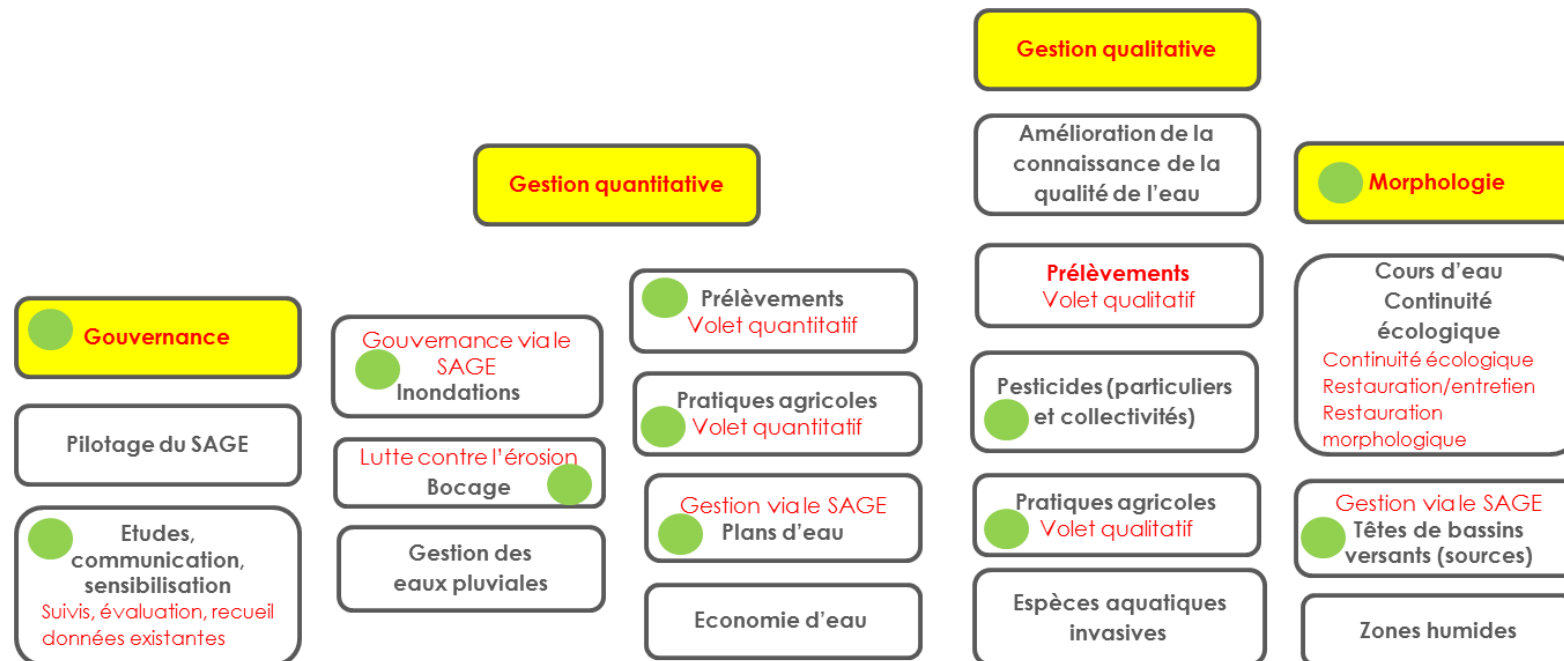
Gouvernance

Pilotage du SAGE

Etudes, communication, sensibilisation
Suivis, évaluation, recueil données existantes

Gestion quantitative

Gouvernance via le SAGE
Inondations

Lutte contre l'érosion
Bocage

Gestion des eaux pluviales

Prélèvements
Volet quantitatif

Pratiques agricoles
Volet quantitatif

Gestion via le SAGE
Plans d'eau

Economie d'eau

Gestion qualitative

Amélioration de la connaissance de la qualité de l'eau

Prélèvements
Volet qualitatif

Pesticides (particuliers et collectivités)

Pratiques agricoles
Volet qualitatif

Espèces aquatiques invasives

Morphologie

Cours d'eau
Continuité écologique
Continuité écologique
Restauration/entretien
Restauration morphologique

Gestion via le SAGE
Têtes de bassins versants (sources)

Zones humides